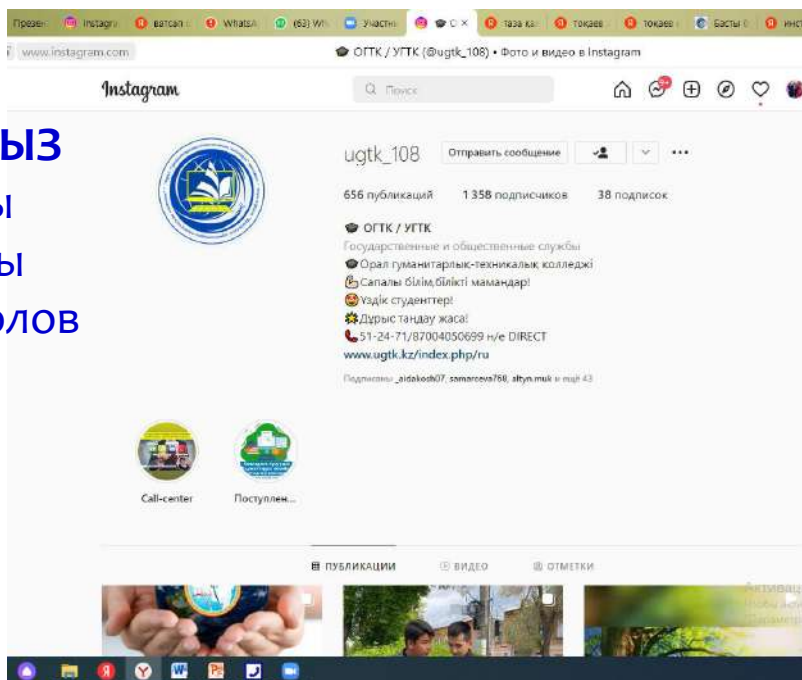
Презен | Instagra | ватсап | WhatsA | (63) Wh | Участн | ОГ × | таза ка | токаев | токаев | Басты | Инст

www.instagram.com

ОГТК / УГТК (@ugtk_108) • Фото и видео в Instagram

Instagram

Поиск

9+

ЫЗ
Ы
Ы
ОЛОВ

ugtk_108 Отправить сообщение

656 публикаций 1 358 подписчиков 38 подписок

ОГТК / УГТК
Государственные и общественные службы
Орал гуманитарлық-техникалық колледжі
Сапалы білім,білікті мамандар!
Үздік студенттер!
Дұрыс таңдау жаса!
51-24-71/87004050699 н/е DIRECT
www.ugtk.kz/index.php/ru

Подписчики: _aidakosh07, samarceva768, altyn.muk и ещё 43

Call-center Поступлен...

ПУБЛИКАЦИИ ВИДЕО ОТМЕТКИ

Активац
Чтобы акти
параметр